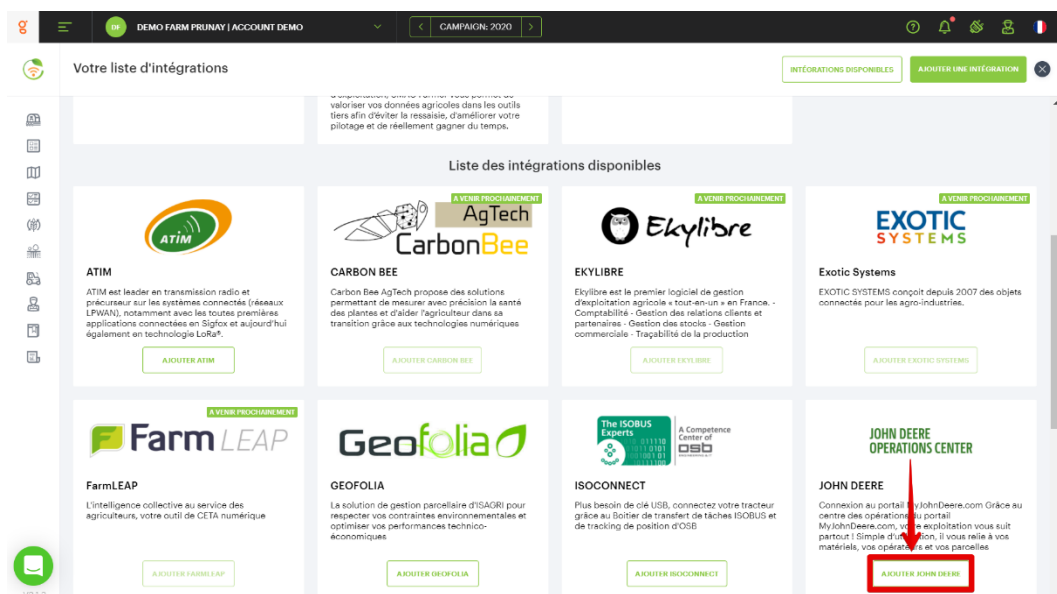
DF DEMO FARM PRUNAY | ACCOUNT DEMO

CAMPAIGN: 2020

Votre liste d'intégrations

INTÉGRATIONS DISPONIBLES

AJOUTER UNE INTÉGRATION

valoriser vos données agricoles dans les outils tiers afin d'éviter la ressaisie, d'améliorer votre pilotage et de réellement gagner du temps.

Liste des intégrations disponibles

ATIM

ATIM

ATIM est leader en transmission radio et précurseur sur les systèmes connectés (réseaux LPWAN), notamment avec les toutes premières applications connectées en Sigfox et aujourd'hui également en technologie LoRa®.

AJOUTER ATIM

A VENIR PROCHAINEMENT

AgTech CarbonBee

CARBON BEE

Carbon Bee AgTech propose des solutions permettant de mesurer avec précision la santé des plantes et d'aider l'agriculteur dans sa transition grâce aux technologies numériques

AJOUTER CARBON BEE

A VENIR PROCHAINEMENT

Ekylibre

EKYLIBRE

Ekylibre est le premier logiciel de gestion d'exploitation agricole « tout-en-un » en France. - Comptabilité - Gestion des relations clients et partenaires - Gestion des stocks - Gestion commerciale - Traçabilité de la production

AJOUTER EKYLIBRE

A VENIR PROCHAINEMENT

EXOTIC SYSTEMS

Exotic Systems

EXOTIC SYSTEMS conçoit depuis 2007 des objets connectés pour les agro-industries.

AJOUTER EXOTIC SYSTEMS

A VENIR PROCHAINEMENT

Farm LEAP

FarmLEAP

L'intelligence collective au service des agriculteurs, votre outil de CETA numérique

AJOUTER FARMLEAP

Geofolia

GEOFOLIA

La solution de gestion parcellaire d'ISAGRI pour respecter vos contraintes environnementales et optimiser vos performances technico-économiques

AJOUTER GEOFOLIA

The ISOBUS Experts

A Competence Center of osb

ISOCONNECT

Plus besoin de clé USB, connectez votre tracteur grâce au Boitier de transfert de tâches ISOBUS et de tracking de position d'OSB

AJOUTER ISOCONNECT

JOHN DEERE OPERATIONS CENTER

JOHN DEERE

Connexion au portail MyJohnDeere.com Grâce au centre des opérations du portail MyJohnDeere.com, votre exploitation vous suit partout ! Simple d'utilisation, il vous relie à vos matériels, vos opérateurs et vos parcelles

AJOUTER JOHN DEERE